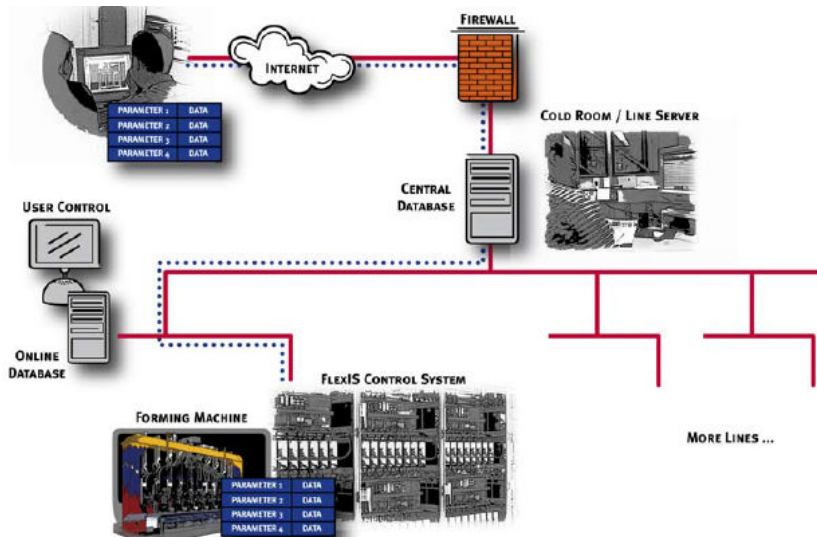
| PARAMETER 1 | DATA |
|---|---|
| PARAMETER 2 | DATA |
| PARAMETER 3 | DATA |
| PARAMETER 4 | DATA |

INTERNET

FIREWALL

COLD ROOM / LINE SERVER

CENTRAL DATABASE

USER CONTROL

ONLINE DATABASE

FLEXIS CONTROL SYSTEM

FORMING MACHINE

| PARAMETER 1 | DATA |
|---|---|
| PARAMETER 2 | DATA |
| PARAMETER 3 | DATA |
| PARAMETER 4 | DATA |

MORE LINES ...